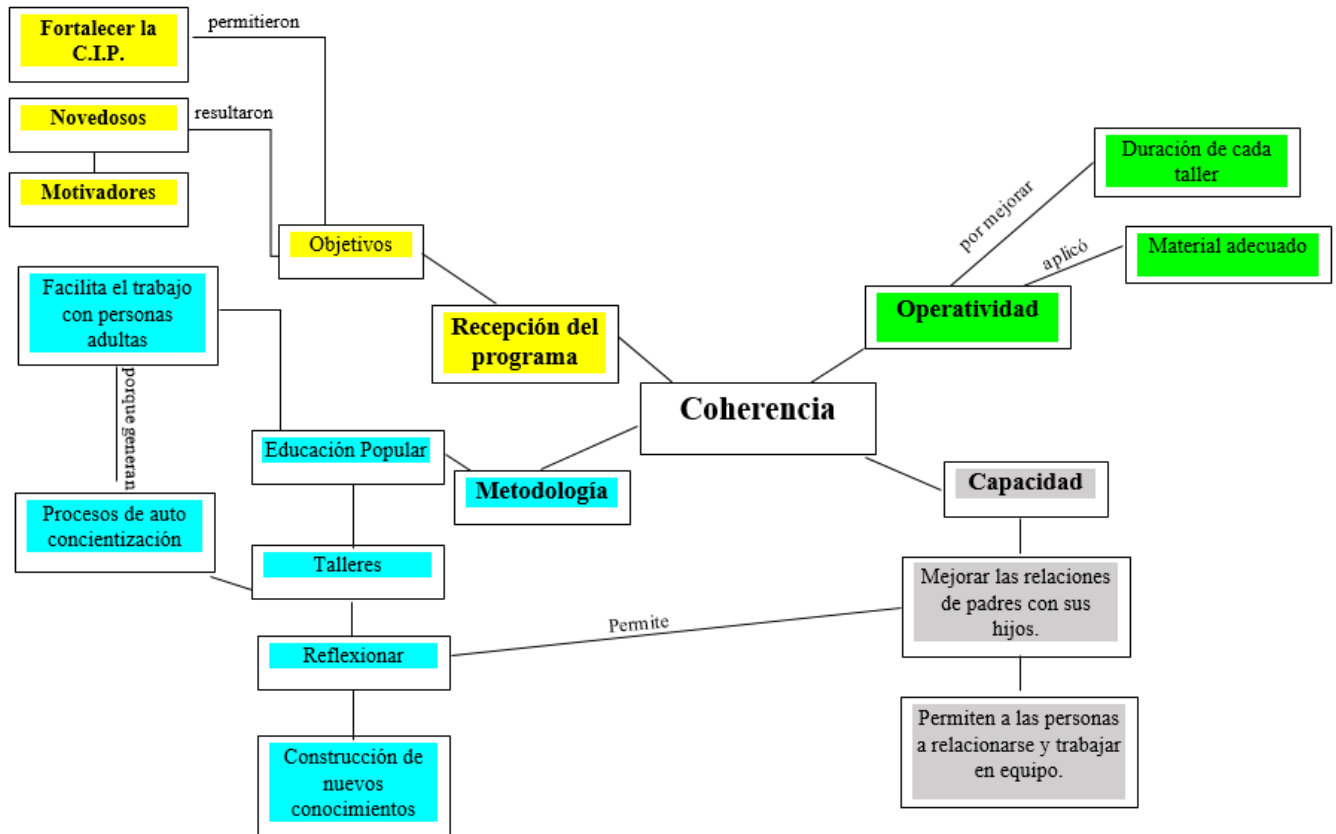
Fortalecer la C.I.P.

permitieron

Novedosos

resultaron

Motivadores

Objetivos

Recepción del programa

Coherencia

Duración de cada taller

por mejorar

Material adecuado

aplicó

Operatividad

Facilita el trabajo con personas adultas

porque generan

Educación Popular

Metodología

Procesos de auto concientización

Talleres

Capacidad

Mejorar las relaciones de padres con sus hijos.

Permite

Reflexionar

Permiten a las personas a relacionarse y trabajar en equipo.

Construcción de nuevos conocimientos